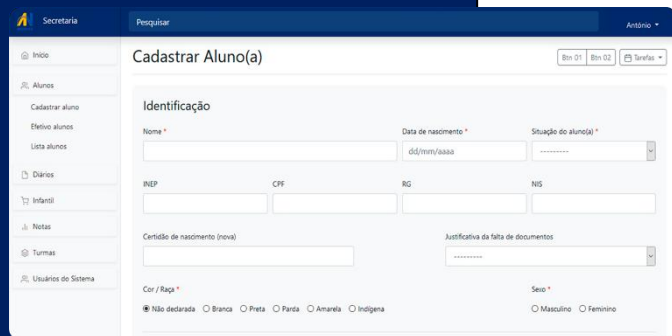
Secretaria

Pesquisar

Antônio

Início

Alunos

Cadastrar aluno

Efetivo alunos

Lista alunos

Diários

Infantil

Notas

Turmas

Usuários do Sistema

Cadastrar Aluno(a)

Btn 01 Btn 02 Tarefas

Identificação

Nome *

Data de nascimento *

dd/mm/aaaa

Situação do aluno(a) *

---------

INEP

CPF

RG

NIS

Certidão de nascimento (nova)

Justificativa da falta de documentos

---------

Cor / Raça *

Não declarada Branca Preta Parda Amarela Indígena

Sexo *

Masculino Feminino